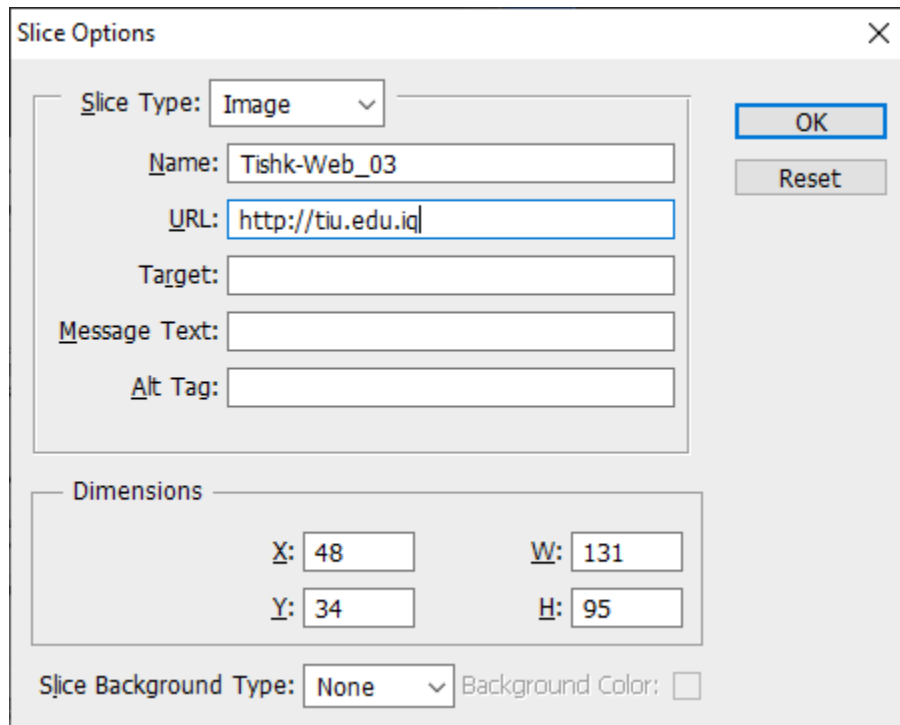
Slice Options

Slice Type: Image

Name: Tishk-Web_03

URL: http://tiu.edu.iq

Target:

Message Text:

Alt Tag:

OK

Reset

Dimensions

X: 48

W: 131

Y: 34

H: 95

Slice Background Type: None

Background Color: